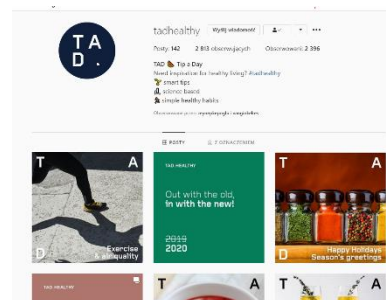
TAD.

tadhealthy Wyślij wiadomość •••

Posty: 142 2 813 obserwujących Obserwowani: 2 396

TAD 🐍 Tip a Day
Need inspiration for healthy living? #tadhealthy
🏆 smart tips
🔬 science based
🧘 simple healthy habits

Obserwowane przez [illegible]

POSTY Z OZNACZENIEM

T A
D
Exercise & inequality

TAD HEALTHY
Out with the old, in with the new!
2019
2020

T A
D
Happy Holidays Season's greetings

TAD HEALTHY

T A

T A